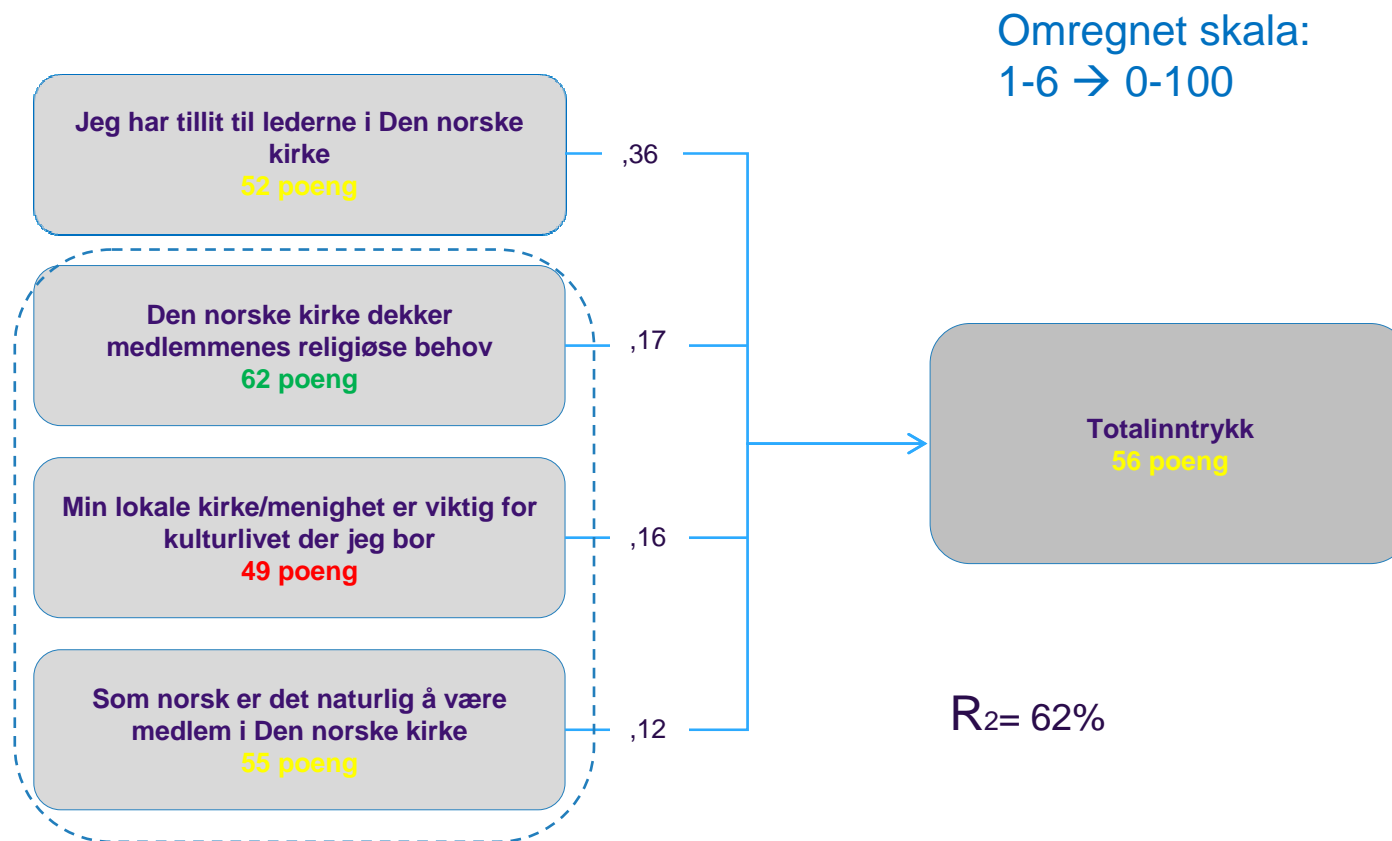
Omregnet skala:
1-6 → 0-100

Jeg har tillit til lederne i Den norske kirke
52 poeng

,36

Den norske kirke dekker medlemmenes religiøse behov
62 poeng

,17

Min lokale kirke/menighet er viktig for kulturlivet der jeg bor
49 poeng

,16

Som norsk er det naturlig å være medlem i Den norske kirke
55 poeng

,12

Totalinntrykk
56 poeng

R2= 62%